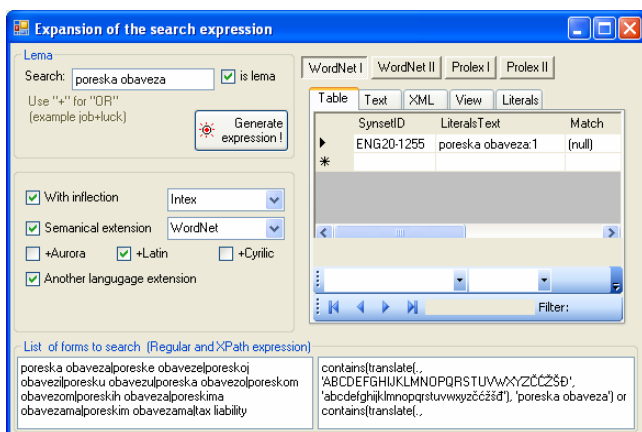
Expansion of the search expression

Lema
Search: poreska obaveza
is lema
Use "+" for "OR"
(example job+luck)
Generate expression !

With inflection
Intex
Semanical extension
WordNet
+Aurora
+Latin
+Cyrilic
Another langugage extension

WordNet I
WordNet II
Prolex I
Prolex II

Table
Text
XML
View
Literals

| | SynsetID | LiteralsText | Match |
|---|---|---|---|
| ▶ | ENG20-1255 | poreska obaveza:1 | (null) |
| * | | | |

Filter:

List of forms to search (Regular and XPath expression)

poreska obavezalporeske obavezelporeskoj obavezilporesku obavezulporeska obavezolporeskom obavezomlporeskih obavezalporeskima obavezamalporeskim obavezamaltax liability

contains(translate(.,
'ABCDEFGHIJKLMNOPQRSTUVWXYZČĆŽŠĐ',
'abcdefghijklmnopqrstuvwxyzčćžšđ'), 'poreska obaveza') or contains(translate(.,